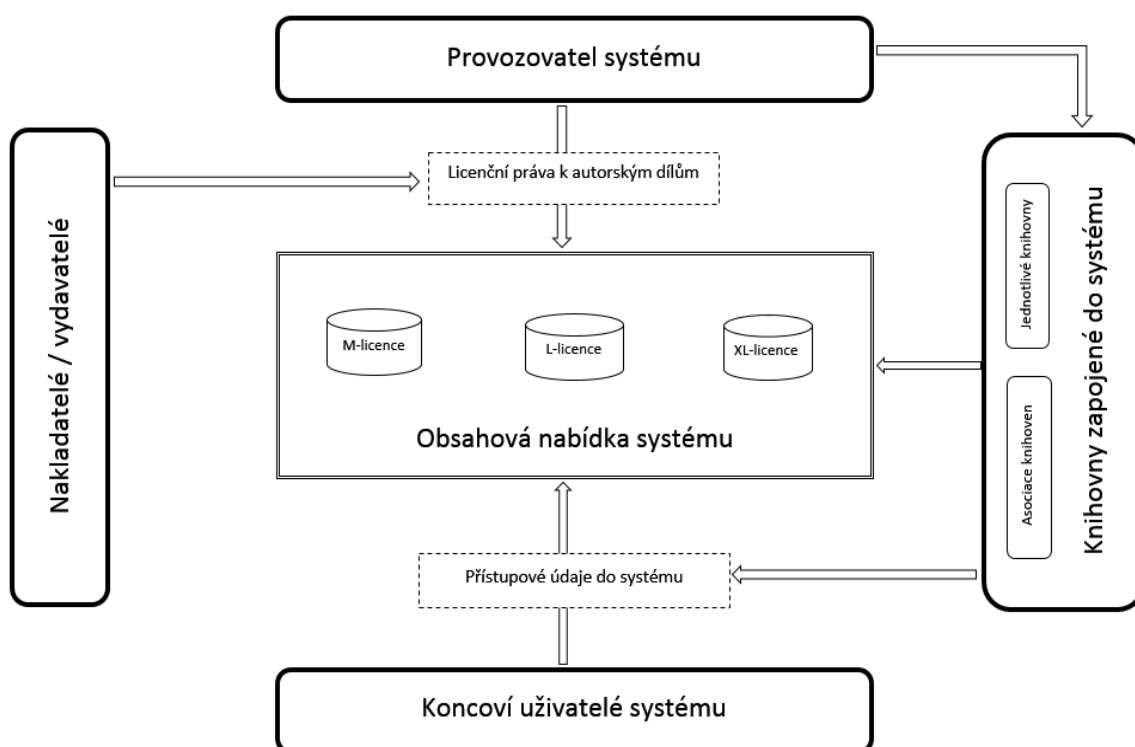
Provozovatel systému

Nakladatelé / vydavatelé

Licenční práva k autorským dílům

M-licence

L-licence

XL-licence

Obsahová nabídka systému

Knihovny zapojené do systému

Jednotlivé knihovny

Asociace knihoven

Přístupové údaje do systému

Koncoví uživatelé systému